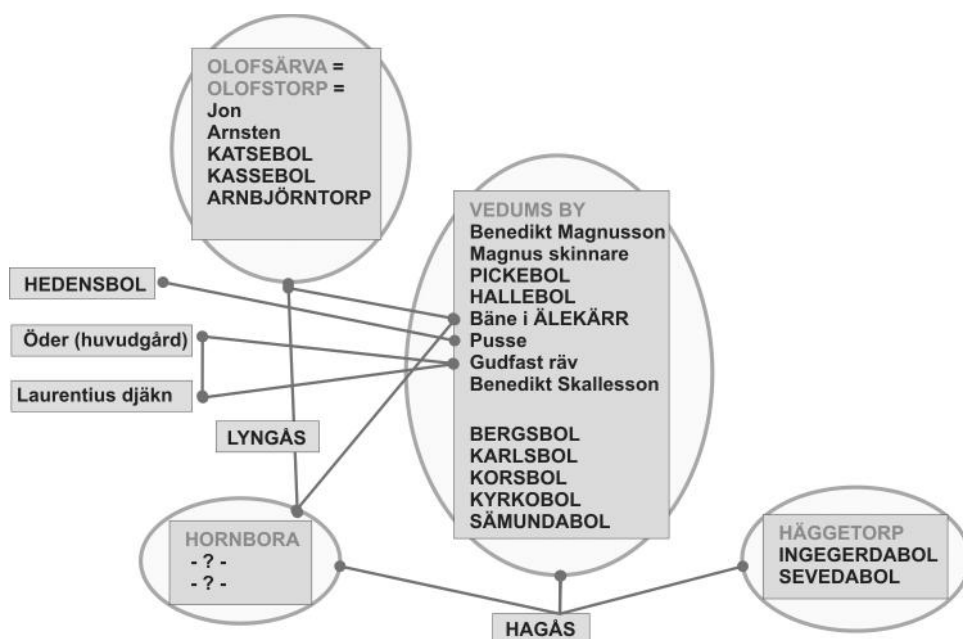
OLOFSÄRVA =
OLOFSTORP =
Jon
Arnsten
KATSEBOL
KASSEBOL
ARNBJÖRNTORP

VEDUMS BY
Benedikt Magnusson
Magnus skinnare
PICKEBOL
HALLEBOL
Bäne i ÄLEKÄRR
Pusse
Gudfast räv
Benedikt Skallesson

BERGSBOL
KARLSBOL
KORSBOL
KYRKOBOL
SÄMUNDABOL

HEDENSBOL

Öder (huvudgård)

Laurentius djäkn

LYNGÅS

HORNBORA
- ? -
- ? -

HÄGGETORP
INGEGERDABOL
SEVEDABOL

HAGÅS